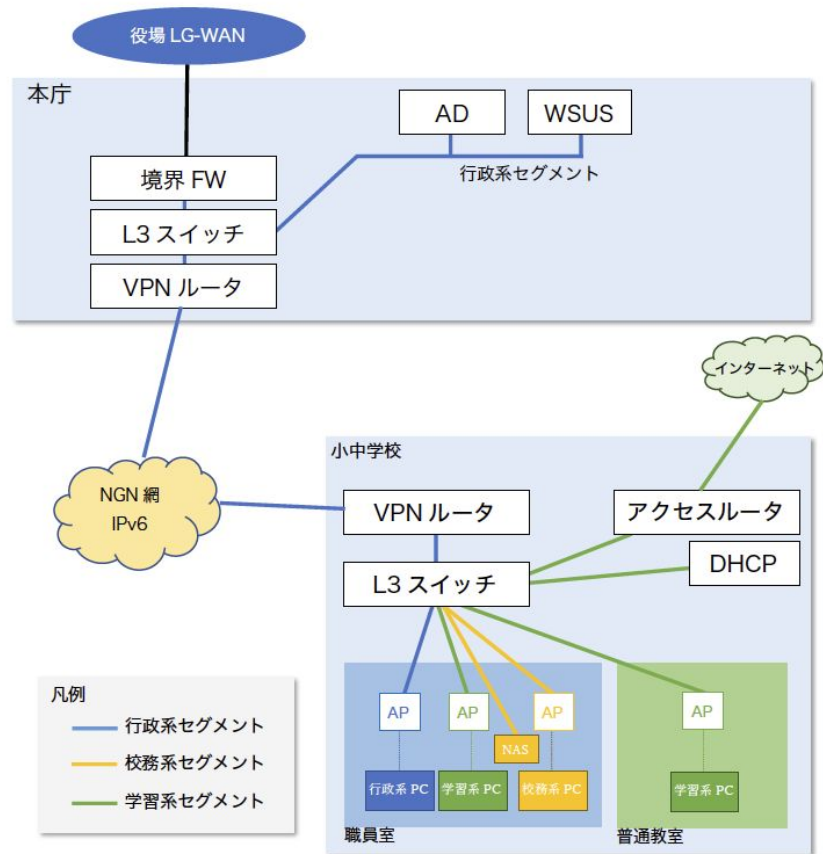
役場 LG-WAN

本庁

AD

WSUS

行政系セグメント

境界 FW

L3 スイッチ

VPN ルータ

インターネット

小中学校

NGN 網
IPv6

VPN ルータ

アクセスルータ

DHCP

L3 スイッチ

AP

AP

AP

NAS

AP

行政系 PC

学習系 PC

校務系 PC

学習系 PC

職員室

普通教室

凡例
行政系セグメント
校務系セグメント
学習系セグメント